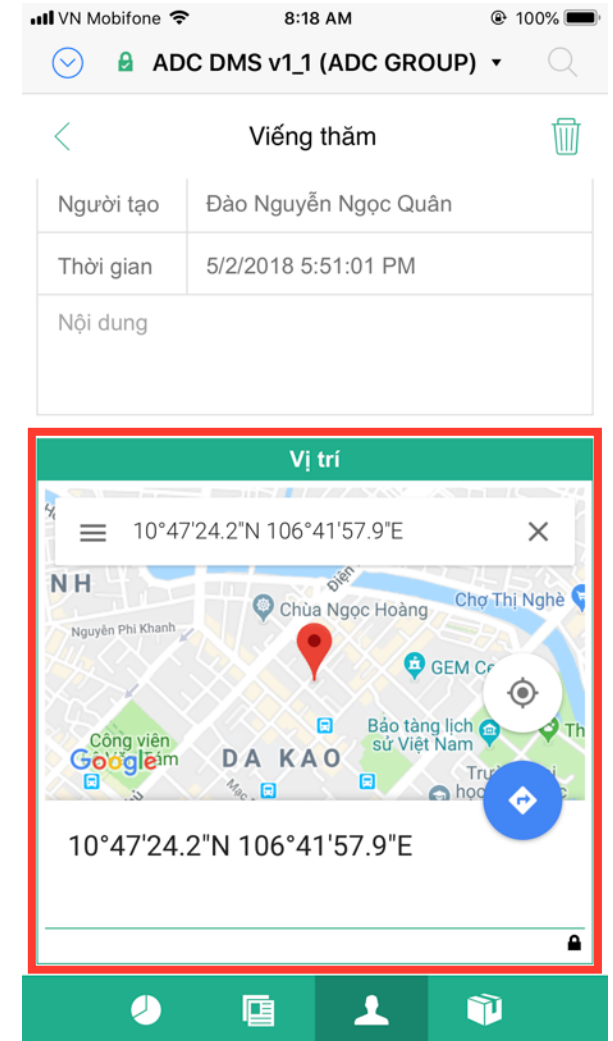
VN Mobifone 8:18 AM 100%

ADC DMS v1_1 (ADC GROUP)

Viếng thăm

| Người tạo | Đào Nguyễn Ngọc Quân |
|---|---|
| Thời gian | 5/2/2018 5:51:01 PM |

Nội dung

Vị trí

10°47'24.2"N 106°41'57.9"E

NH
Điện
Chùa Ngọc Hoàng
Chợ Thị Nghè
Nguyễn Phi Khanh
GEM Ce
Bảo tàng lịch sử Việt Nam
Công viên
Google
DA KAO
Th
Tru
họ

10°47'24.2"N 106°41'57.9"E